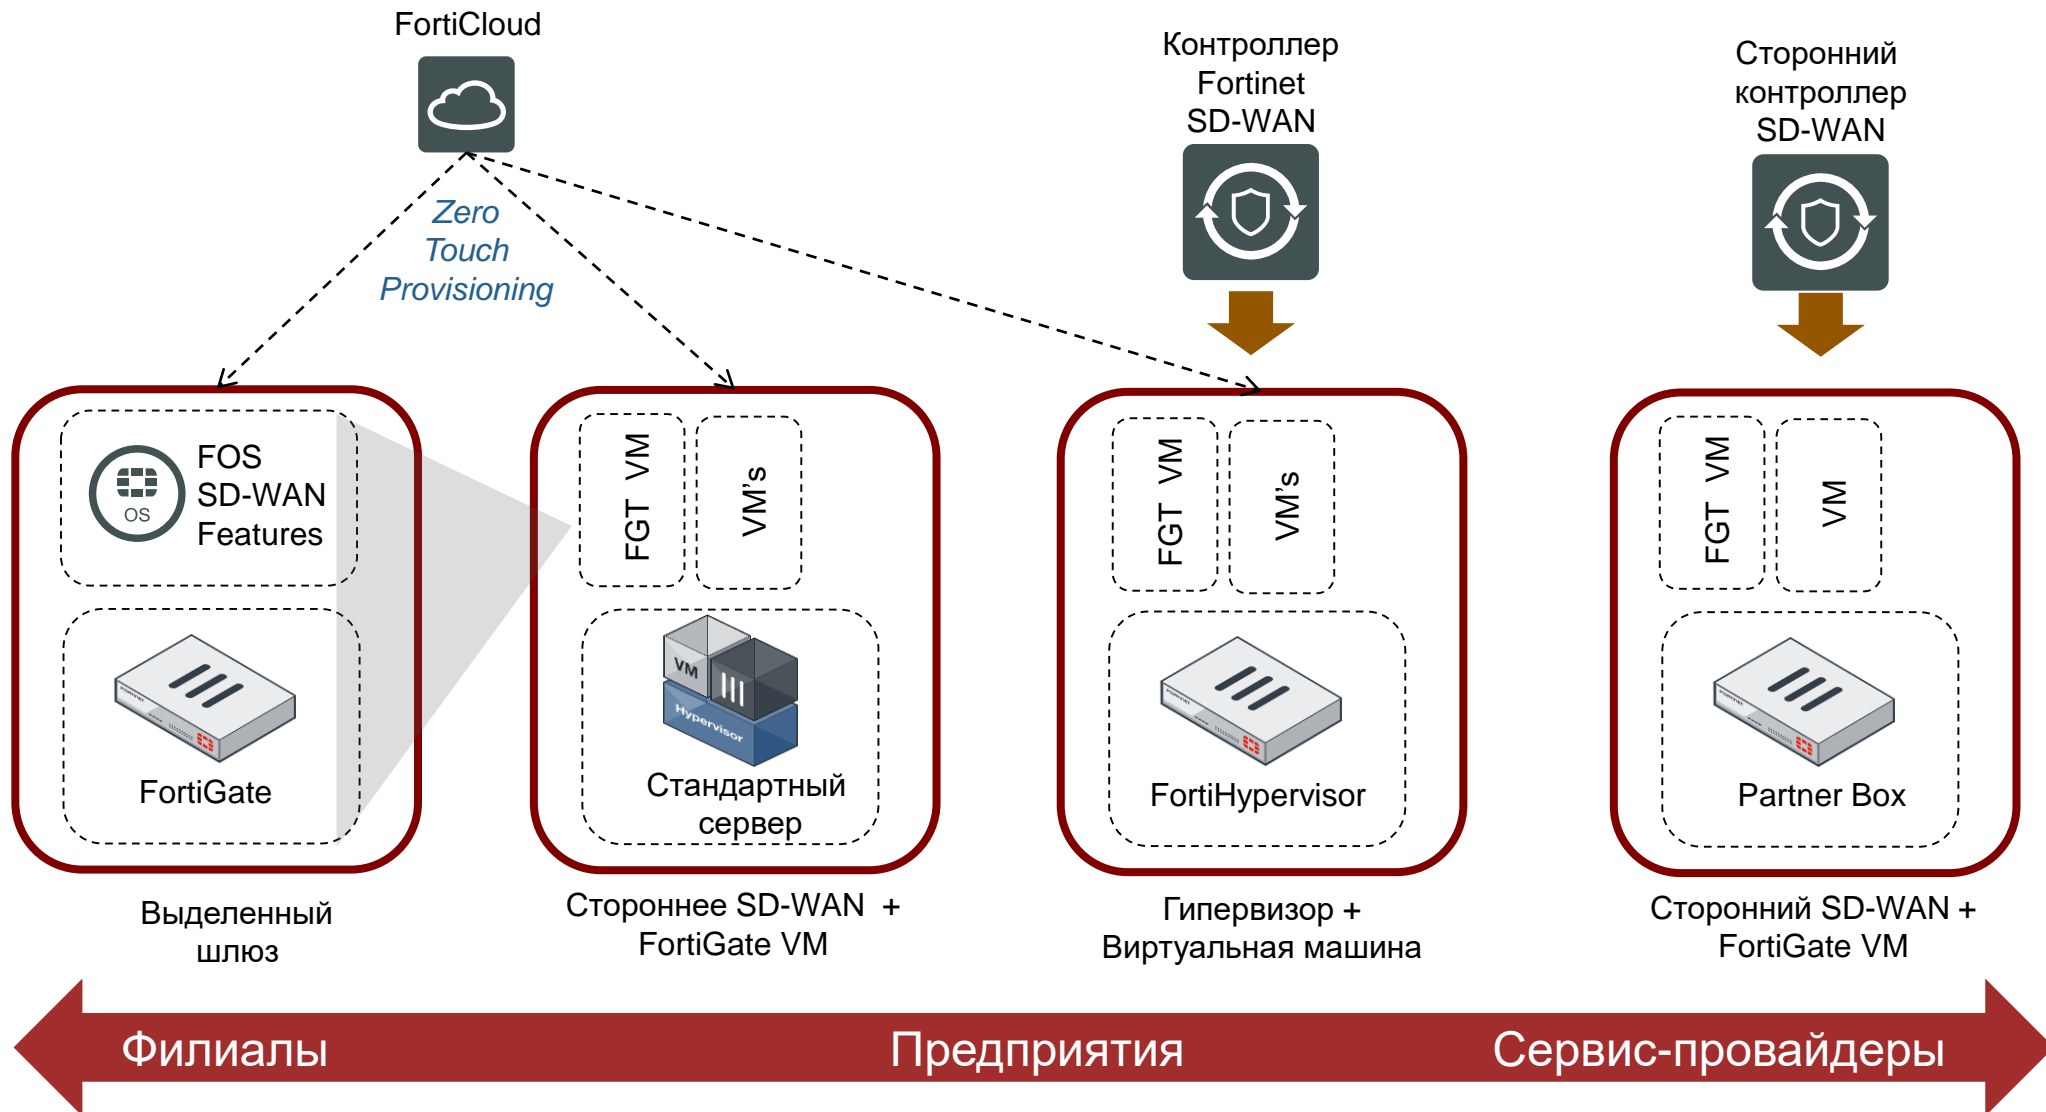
FortiCloud

Zero Touch Provisioning

Контроллер Fortinet SD-WAN

Сторонний контроллер SD-WAN

OS

FOS SD-WAN Features

FortiGate

FGT VM

VM's

VM

III

Hypervisor

Стандартный сервер

FGT VM

VM's

FortiHypervisor

FGT VM

VM

Partner Box

Выделенный шлюз

Стороннее SD-WAN + FortiGate VM

Гипервизор + Виртуальная машина

Сторонний SD-WAN + FortiGate VM

Филиалы

Предприятия

Сервис-провайдеры